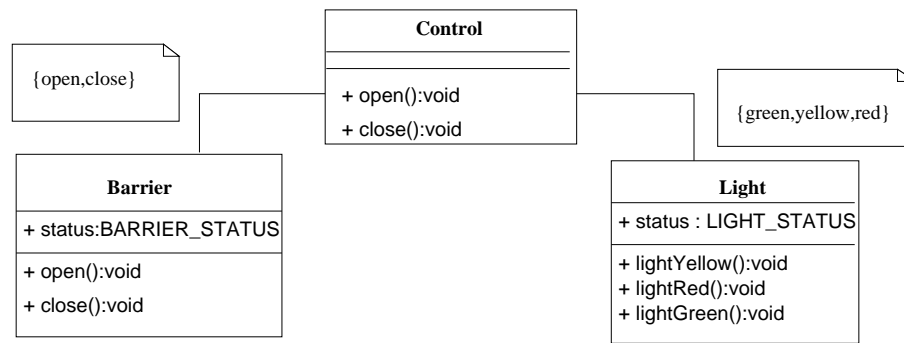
{open,close}

Control

+ open():void
+ close():void

{green,yellow,red}

Barrier

+ status:BARRIER_STATUS

+ open():void
+ close():void

Light

+ status : LIGHT_STATUS

+ lightYellow():void
+ lightRed():void
+ lightGreen():void